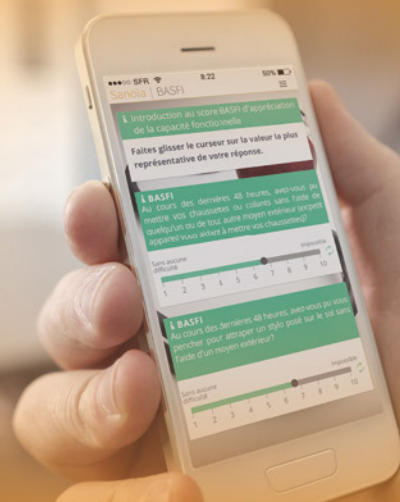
●●●○○ SFR 9:22 50%

Sanoïa | BASFI

Introduction au score BASFI d'appréciation de la capacité fonctionnelle

Faites glisser le curseur sur la valeur la plus représentative de votre réponse.

BASFI
Au cours des dernières 48 heures, avez-vous pu mettre vos chaussettes ou collants sans l'aide de quelqu'un ou de tout autre moyen extérieur (exemple: appareil vous aidant à mettre vos chaussettes)?

Sans aucune difficulté
Impossible
1 2 3 4 5 6 7 8 9 10

BASFI
Au cours des dernières 48 heures, avez-vous pu vous pencher pour attraper un stylo posé sur le sol sans l'aide d'un moyen extérieur?

Sans aucune difficulté
Impossible
1 2 3 4 5 6 7 8 9 10